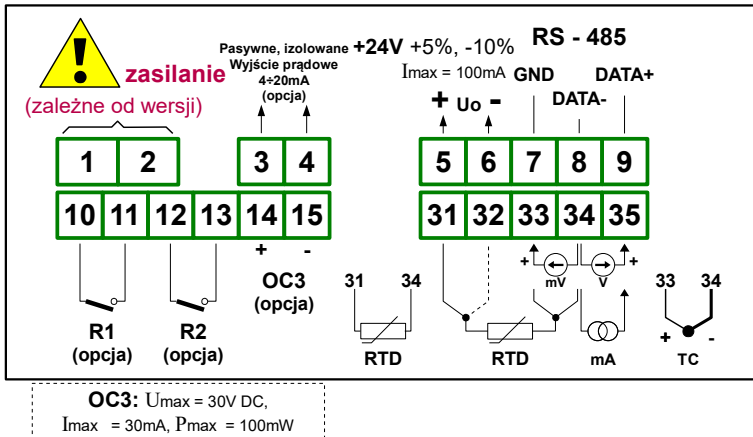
zasilanie
(zależne od wersji)

Pasywne, izolowane
Wyjście prądowe
4÷20mA
(opcja)

+24V +5%, -10%
Imax = 100mA

RS - 485

GND DATA+
DATA-

+ Uo -

1 2 3 4 5 6 7 8 9
10 11 12 13 14 15 31 32 33 34 35

+ -
OC3
(opcja)

R1
(opcja)

R2
(opcja)

31 34
RTD

RTD

+ mV +
V

mA

33 34
+ -
TC

OC3: Umax = 30V DC,
Imax = 30mA, Pmax = 100mW